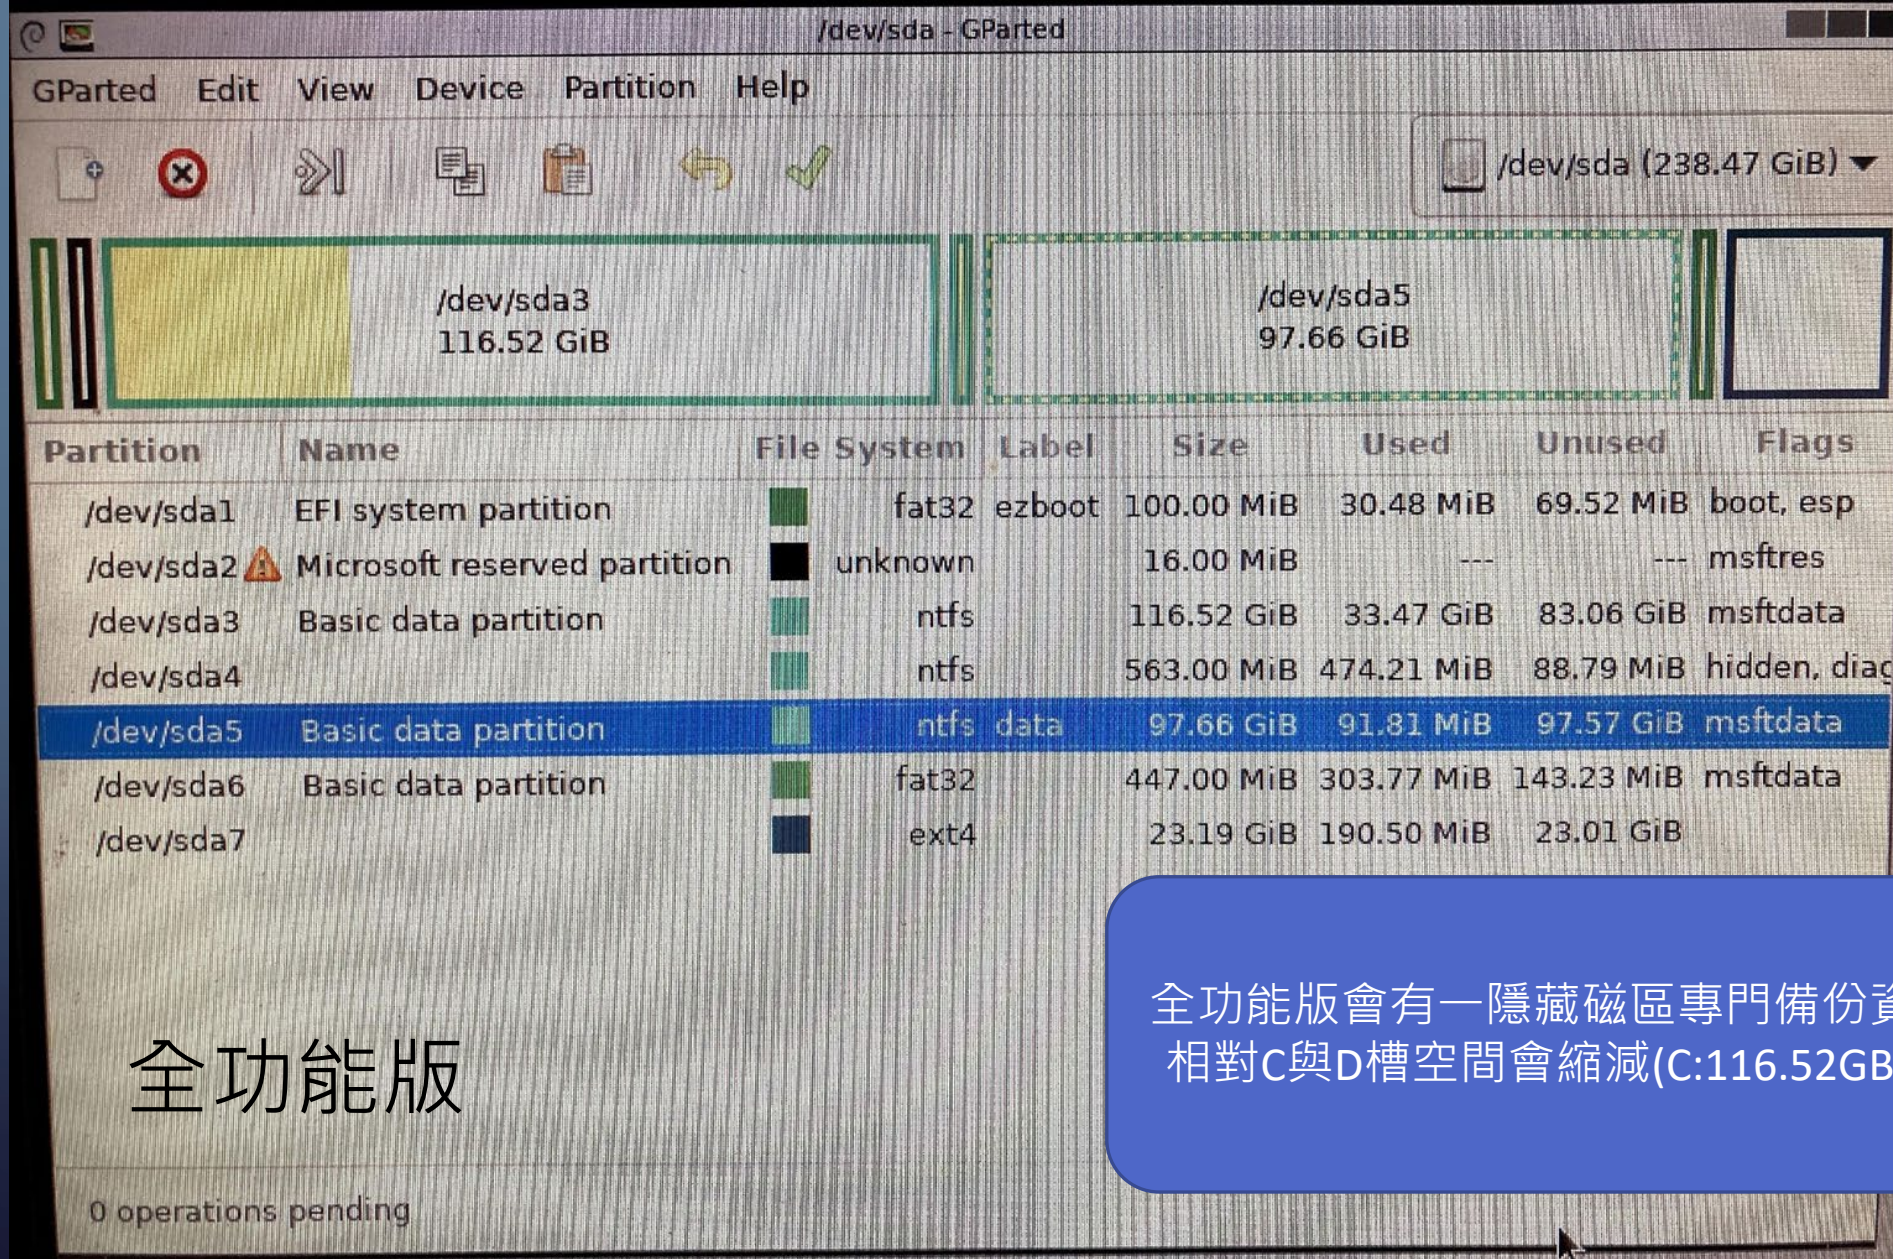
/dev/sda - GParted

GParted Edit View Device Partition Help

/dev/sda (238.47 GiB)

/dev/sda3
116.52 GiB

/dev/sda5
97.66 GiB

| Partition | Name | File System | Label | Size | Used | Unused | Flags |
|---|---|---|---|---|---|---|---|
| /dev/sda1 | EFI system partition | fat32 | ezboot | 100.00 MiB | 30.48 MiB | 69.52 MiB | boot, esp |
| /dev/sda2 | Microsoft reserved partition | unknown | | 16.00 MiB | --- | --- | msftres |
| /dev/sda3 | Basic data partition | ntfs | | 116.52 GiB | 33.47 GiB | 83.06 GiB | msftdata |
| /dev/sda4 | | ntfs | | 563.00 MiB | 474.21 MiB | 88.79 MiB | hidden, diag |
| /dev/sda5 | Basic data partition | ntfs | data | 97.66 GiB | 91.81 MiB | 97.57 GiB | msftdata |
| /dev/sda6 | Basic data partition | fat32 | | 447.00 MiB | 303.77 MiB | 143.23 MiB | msftdata |
| /dev/sda7 | | ext4 | | 23.19 GiB | 190.50 MiB | 23.01 GiB | |

全功能版

全功能版會有一隱藏磁區專門備份資
相對C與D槽空間會縮減(C:116.52GB

0 operations pending